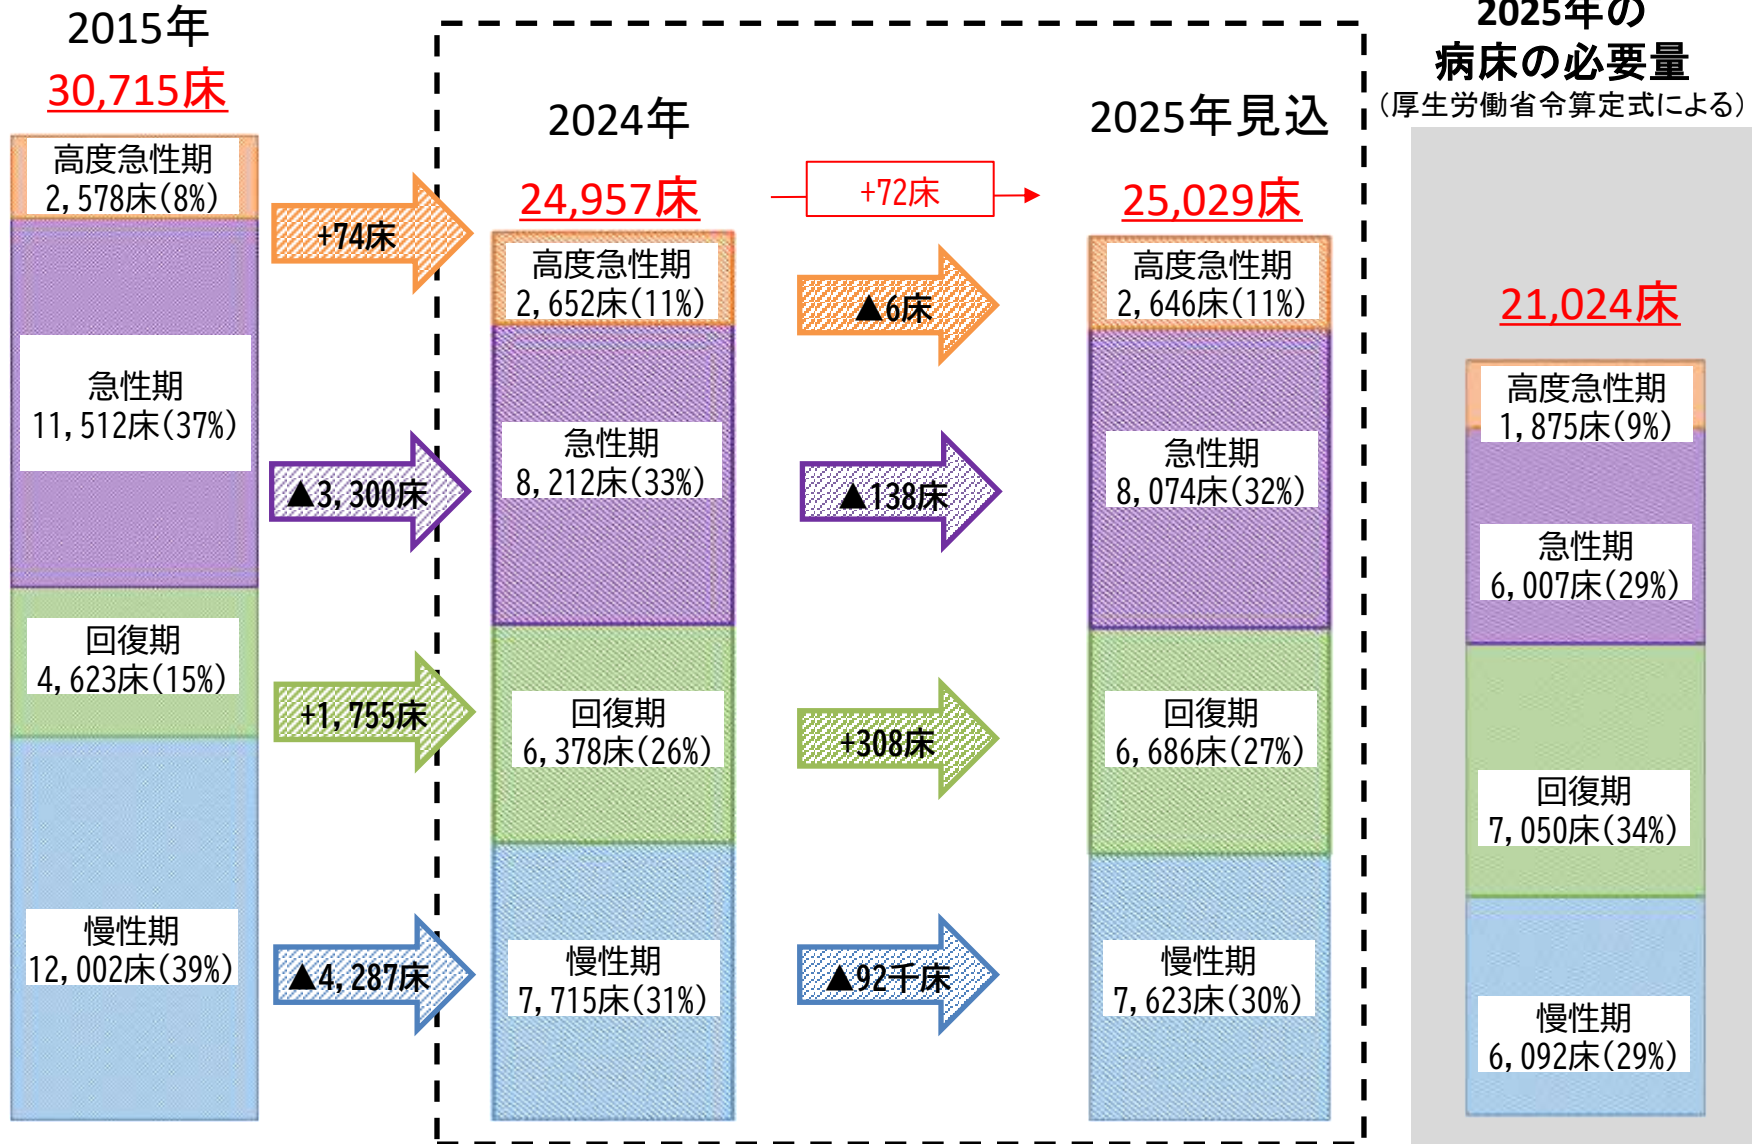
2015年
30,715床

高度急性期
2,578床(8%)

急性期
11,512床(37%)

回復期
4,623床(15%)

慢性期
12,002床(39%)

+74床

▲3,300床

+1,755床

▲4,287床

2024年
24,957床

高度急性期
2,652床(11%)

急性期
8,212床(33%)

回復期
6,378床(26%)

慢性期
7,715床(31%)

+72床

▲6床

▲138床

+308床

▲92千床

2025年見込
25,029床

高度急性期
2,646床(11%)

急性期
8,074床(32%)

回復期
6,686床(27%)

慢性期
7,623床(30%)

2025年の
病床の必要量
(厚生労働省令算定式による)

21,024床

高度急性期
1,875床(9%)

急性期
6,007床(29%)

回復期
7,050床(34%)

慢性期
6,092床(29%)